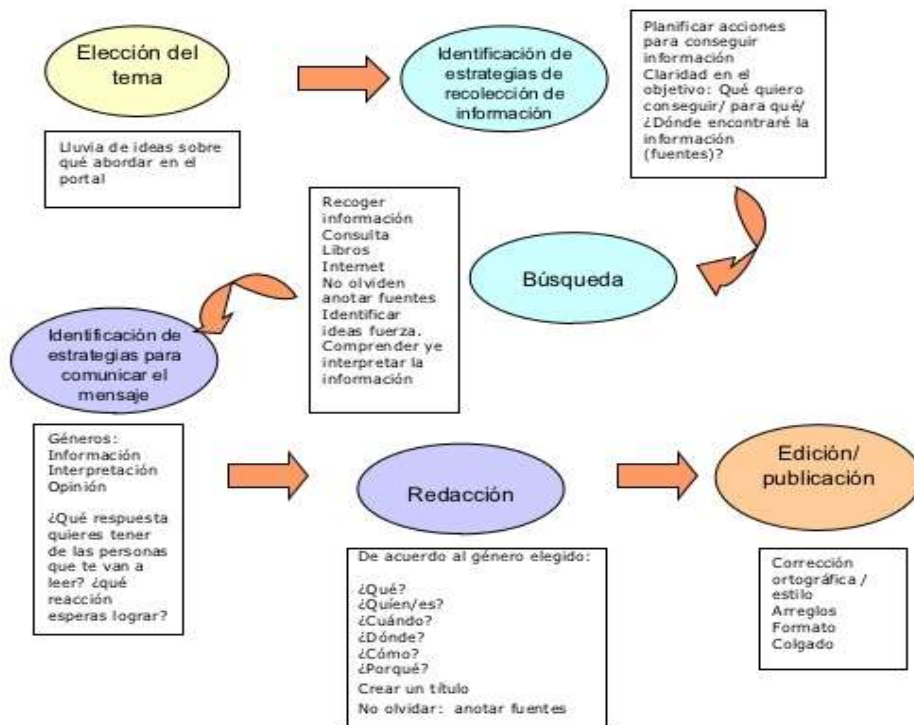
Elección del tema

Lluvia de ideas sobre qué abordar en el portal

Identificación de estrategias de recolección de información

Planificar acciones para conseguir información
Claridad en el objetivo: Qué quiero conseguir/ para qué/ ¿Dónde encontraré la información (fuentes)?

Recoger información
Consulta
Libros
Internet
No olviden anotar fuentes
Identificar ideas fuerza.
Comprender ye interpretar la información

Búsqueda

Identificación de estrategias para comunicar el mensaje

Géneros:
Información
Interpretación
Opinión

¿Qué respuesta quieres tener de las personas que te van a leer? ¿qué reacción esperas lograr?

Redacción

De acuerdo al género elegido:

¿Qué?
¿Quien/es?
¿Cuándo?
¿Dónde?
¿Cómo?
¿Porqué?
Crear un título
No olvidar: anotar fuentes

Edición/ publicación

Corrección ortográfica / estilo
Arreglos
Formato
Colgado